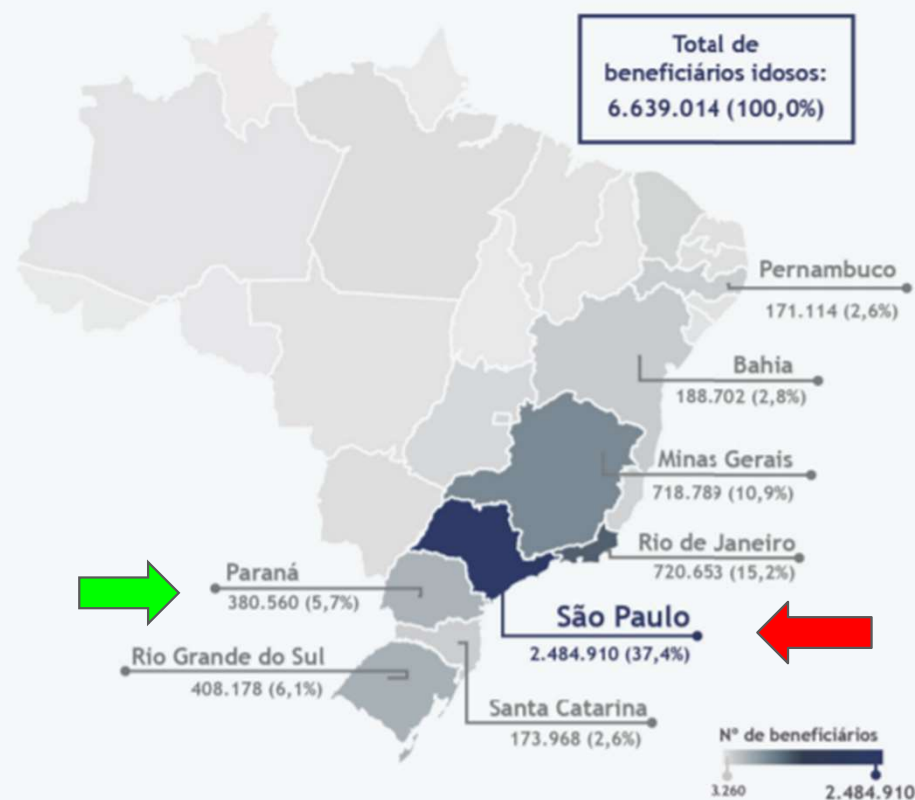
Total de beneficiários idosos: 6.639.014 (100,0%)

Pernambuco
171.114 (2,6%)

Bahia
188.702 (2,8%)

Minas Gerais
718.789 (10,9%)

Rio de Janeiro
720.653 (15,2%)

Paraná
380.560 (5,7%)

São Paulo
2.484.910 (37,4%)

Rio Grande do Sul
408.178 (6,1%)

Santa Catarina
173.968 (2,6%)

Nº de beneficiários
3.260
2.484.910